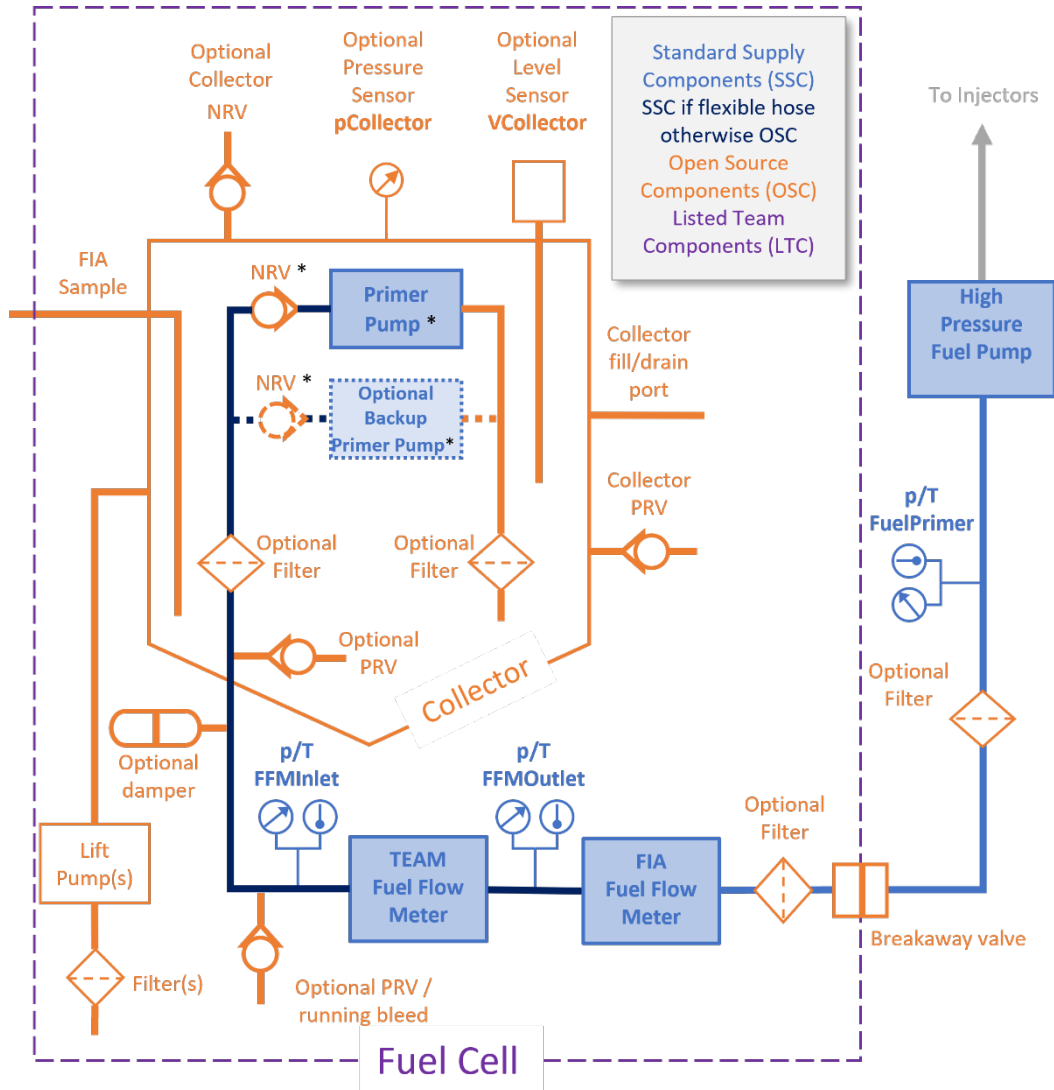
Optional Collector NRV

Optional Pressure Sensor pCollector

Optional Level Sensor VCollector

Standard Supply Components (SSC)
SSC if flexible hose otherwise OSC
Open Source Components (OSC)
Listed Team Components (LTC)

To Injectors

FIA Sample

NRV *

Primer Pump *

NRV *

Optional Backup Primer Pump*

Collector fill/drain port

High Pressure Fuel Pump

Collector PRV

p/T FuelPrimer

Optional Filter

Optional Filter

Optional PRV

Collector

Optional Filter

Optional damper

p/T FFMInlet

p/T FFMOutlet

Optional Filter

Lift Pump(s)

TEAM Fuel Flow Meter

FIA Fuel Flow Meter

Breakaway valve

Filter(s)

Optional PRV / running bleed

Fuel Cell